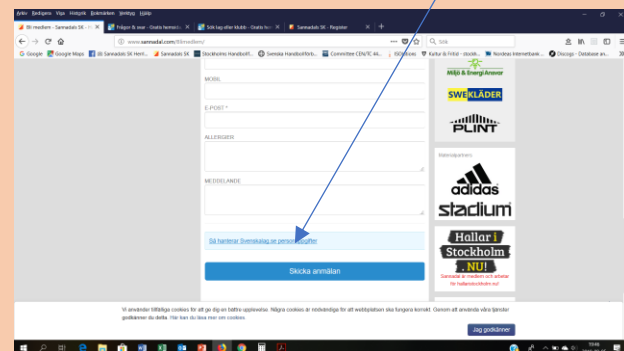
Arkiv Redigera Visa Historik Bokmärken Verktyg Hjälp

Bli medlem - Samnadals SK
Frågor & svar - Gratis hemsida
Sök lag eller klubb - Gratis ho
Samnadals SK - Register

www.samnadal.com/Blimedlem/

Sök

Google
Google Maps
Bli Samnadal SK Hem
Samnadals SK
Stockholms Handbollf...
Svenska Handbollförb...
Committee CEN/TC 44...
ISE/Know
Kaffar & Fritid - studie...
Nordeas internetbank...
Discogs - Database an...

MOBIL

E-POST *

ALLERGIER

MEDDELANDE

Så hanterar Svenskalag.se personuppgifter

Skicka anmälan

Miljö & Energi Ansvar

SWEKLÄDER

PLINT

Materialpartners

adidas

stadium

Hallar i Stockholm NU!

Samnadal är medlem och arbetar för hallarstockholm.nu!

Vi använder tillfälliga cookies för att ge dig en bättre upplevelse. Några cookies är nödvändiga för att webbplatsen ska fungera korrekt. Genom att använda våra tjänster godkänner du detta. Här kan du läsa mer om cookies

Jag godkänner